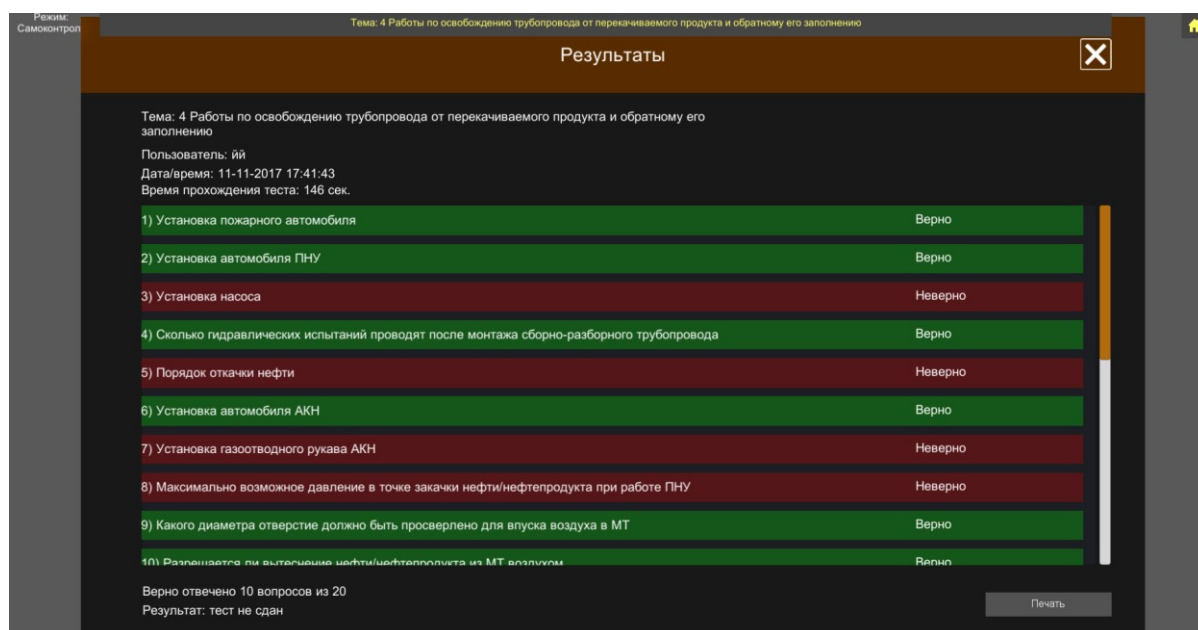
Режим: Самоконтрол

Тема: 4 Работы по освобождению трубопровода от перекачиваемого продукта и обратному его заполнению

Результаты

Тема: 4 Работы по освобождению трубопровода от перекачиваемого продукта и обратному его заполнению

Пользователь: йй

Дата/время: 11-11-2017 17:41:43

Время прохождения теста: 146 сек.

| | |
|---|---|
| 1) Установка пожарного автомобиля | Верно |
| 2) Установка автомобиля ПНУ | Верно |
| 3) Установка насоса | Неверно |
| 4) Сколько гидравлических испытаний проводят после монтажа сборно-разборного трубопровода | Верно |
| 5) Порядок откачки нефти | Неверно |
| 6) Установка автомобиля АКН | Верно |
| 7) Установка газоотводного рукава АКН | Неверно |
| 8) Максимально возможное давление в точке закачки нефти/нефтепродукта при работе ПНУ | Неверно |
| 9) Какого диаметра отверстие должно быть просверлено для впуска воздуха в МТ | Верно |
| 10) Разрешается ли вытеснение нефти/нефтепродукта из МТ воздухом | Верно |

Верно отвечено 10 вопросов из 20

Результат: тест не сдан

Печать